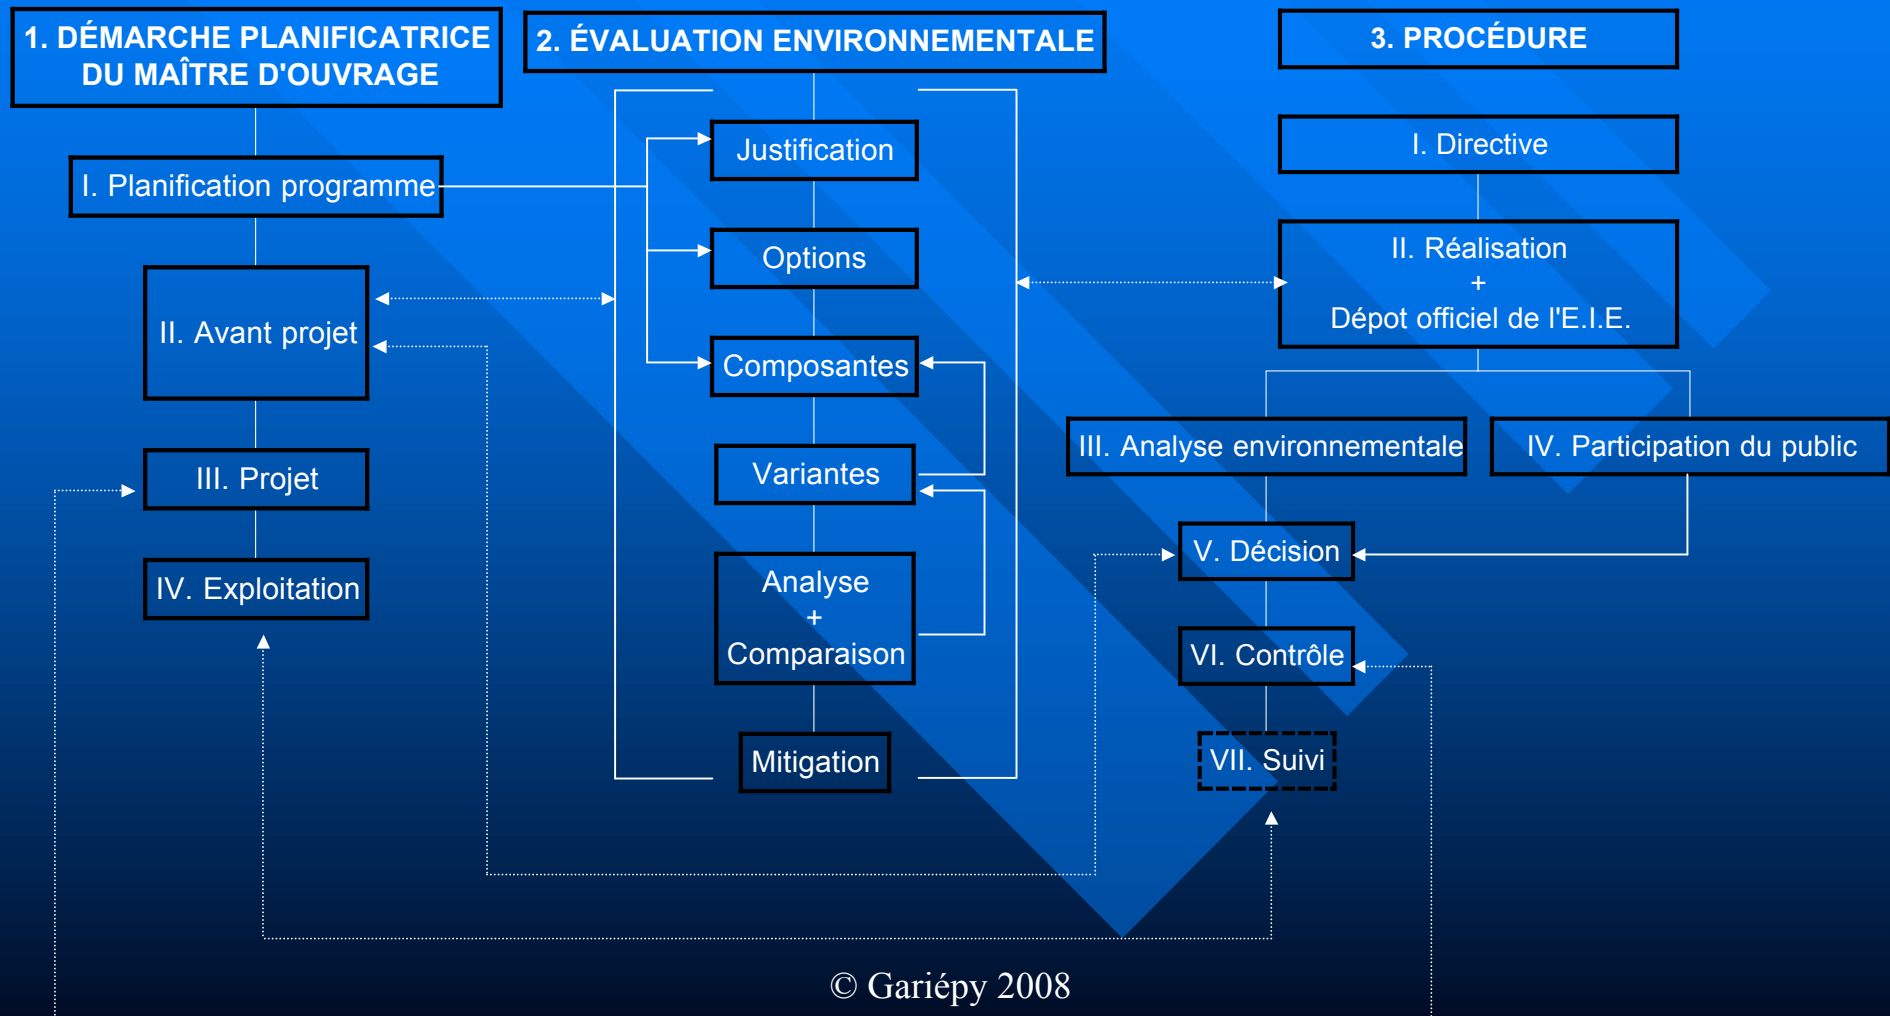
1. DÉMARCHE PLANIFICATRICE DU MAÎTRE D'OUVRAGE

I. Planification programme

II. Avant projet

III. Projet

IV. Exploitation

2. ÉVALUATION ENVIRONNEMENTALE

Justification

Options

Composantes

Variantes

Analyse + Comparaison

Mitigation

3. PROCÉDURE

I. Directive

II. Réalisation + Dépot officiel de l'E.I.E.

III. Analyse environnementale

IV. Participation du public

V. Décision

VI. Contrôle

VII. Suivi

© Gariépy 2008